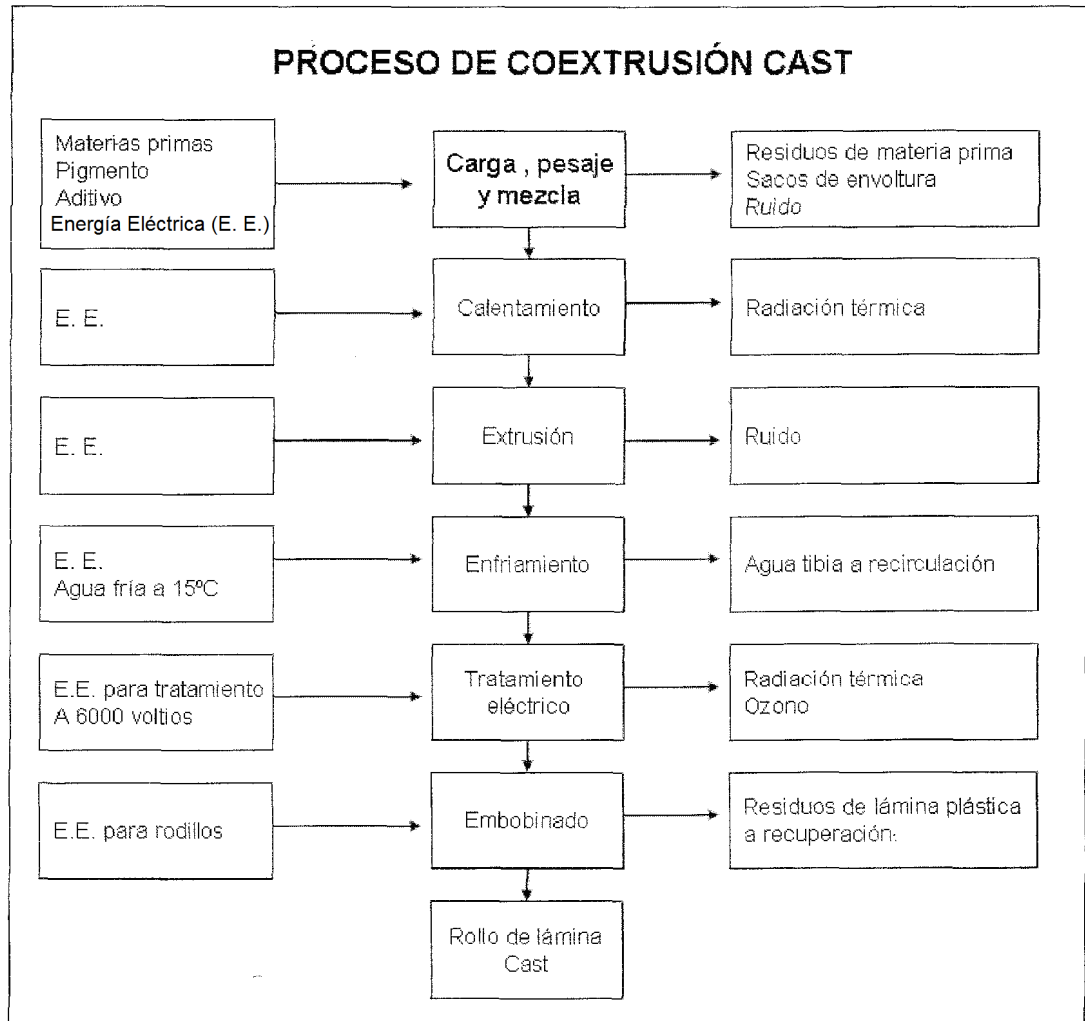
PROCESO DE COEXTRUSIÓN CAST

Materias primas
Pigmento
Aditivo
Energía Eléctrica (E. E.)

Carga , pesaje y mezcla

Residuos de materia prima
Sacos de envoltura
Ruido

E. E.

Calentamiento

Radiación térmica

E. E.

Extrusión

Ruido

E. E.
Agua fría a 15ºC

Enfriamiento

Agua tibia a recirculación

E.E. para tratamiento
A 6000 voltios

Tratamiento eléctrico

Radiación térmica
Ozono

E.E. para rodillos

Embobinado

Residuos de lámina plástica a recuperación.

Rollo de lámina Cast